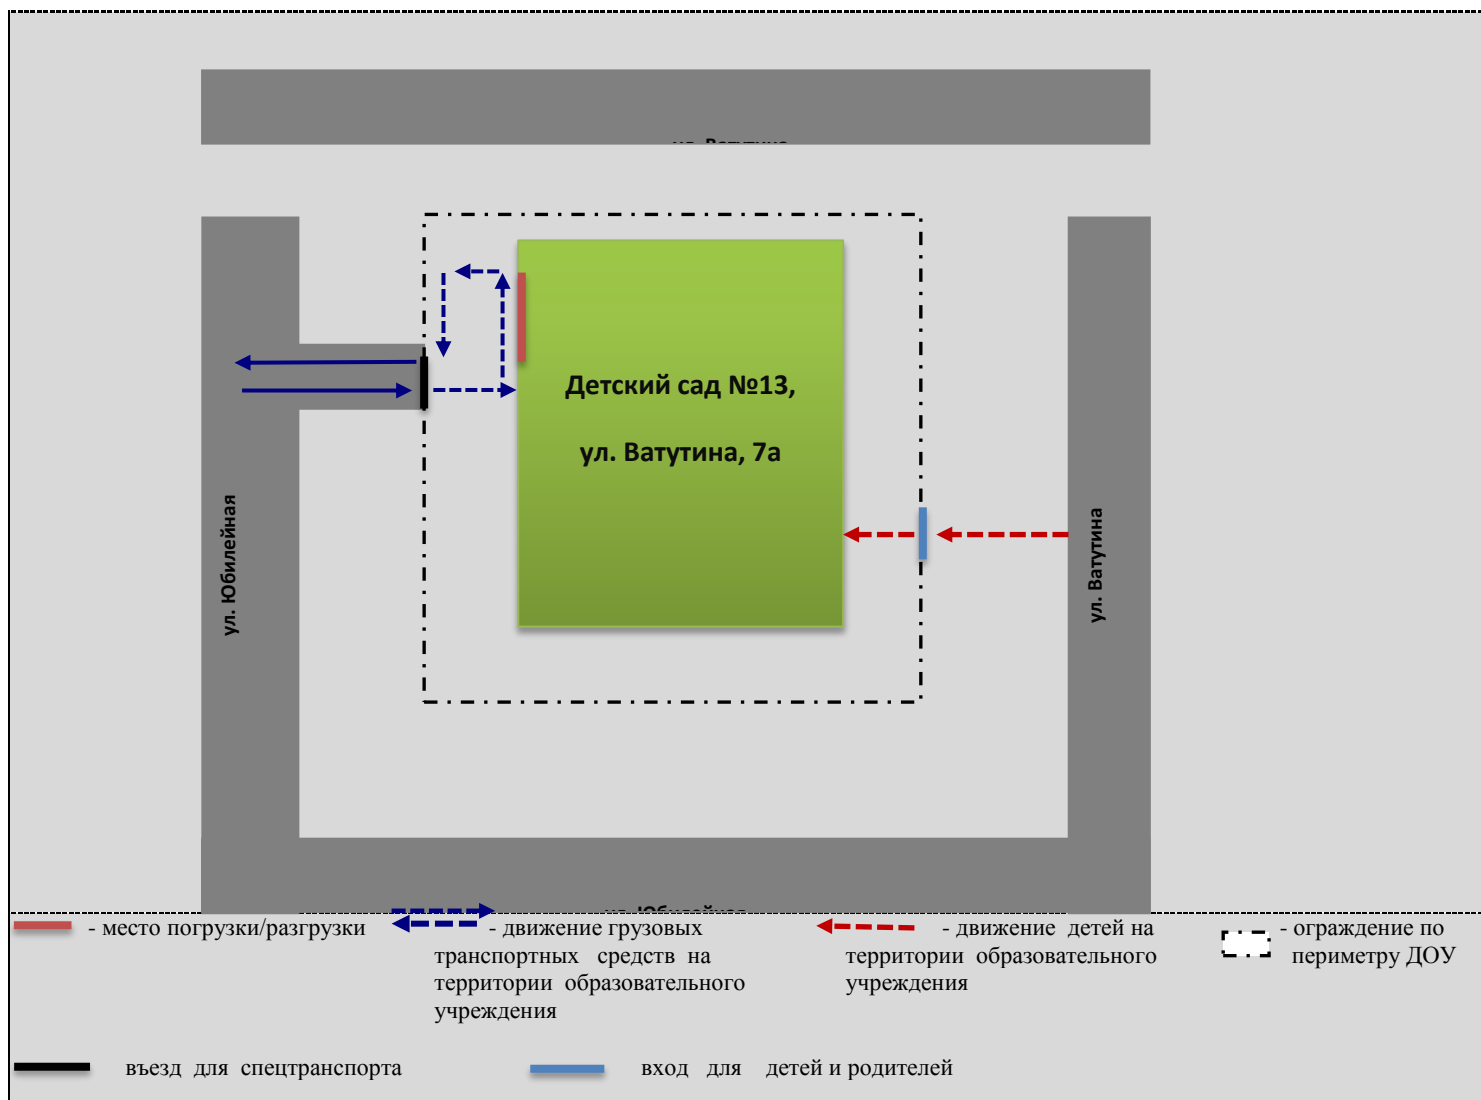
ул. Ватутина

Детский сад №13,

ул. Ватутина, 7а

ул. Юбилейная

ул. Ватутина

ул. Юбилейная

- место погрузки/разгрузки

- движение грузовых транспортных средств на территории образовательного учреждения

- движение детей на территории образовательного учреждения

- ограждение по периметру ДОУ

въезд для спецтранспорта

вход для детей и родителей